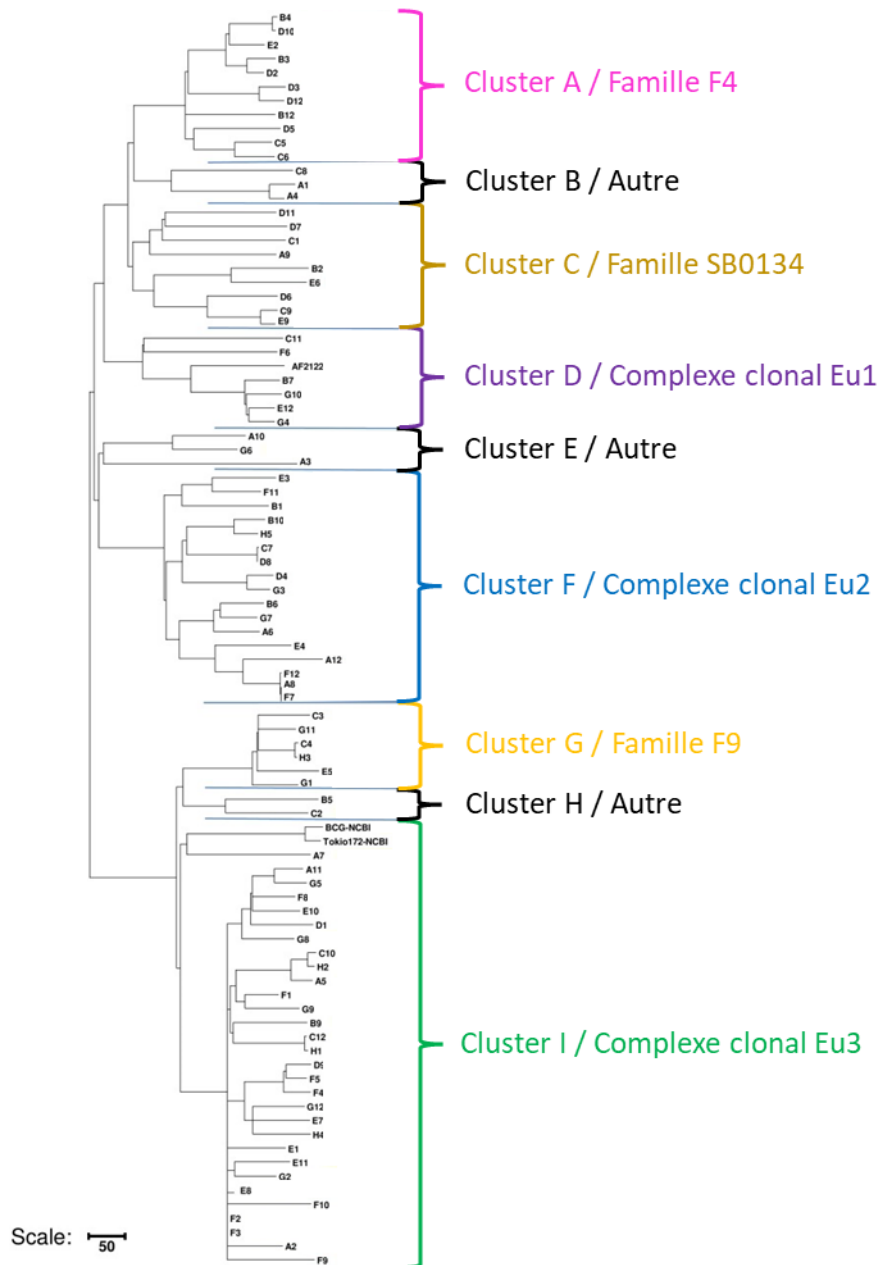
B4
D10
E2
B3
D2
D3
D12
B12
D5
C5
C6
Cluster A / Famille F4

C8
A1
A4
Cluster B / Autre

D11
D7
C1
A9
B2
E6
D6
C9
E9
Cluster C / Famille SB0134

C11
F6
AF2122
B7
G10
E12
G4
Cluster D / Complexe clonal Eu1

A10
G6
A3
Cluster E / Autre

E3
F11
B1
B10
H5
C7
D8
D4
G3
B6
G7
A6
E4
A12
F12
A8
F7
Cluster F / Complexe clonal Eu2

C3
G11
C4
H3
E5
G1
Cluster G / Famille F9

B5
C2
Cluster H / Autre

BCG-NCBI
Tokio172-NCBI
A7
A11
G5
F8
E10
D1
G8
C10
H2
A5
F1
G9
B9
C12
H1
D9
F5
F4
G12
E7
H4
E1
E11
G2
E8
F10
F2
F3
A2
F9
Cluster I / Complexe clonal Eu3

Scale:
50